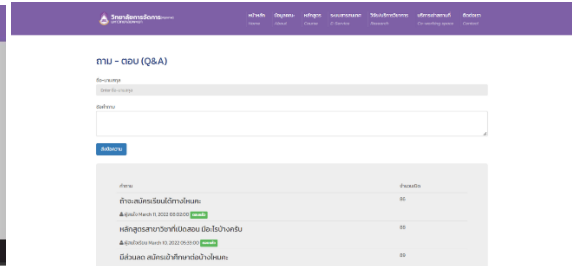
วิทยาลัยการจัดการ

หน้าหลัก Home | เกี่ยวกับเรา About | หลักสูตร Course | ระบบสารสนเทศ E-Service | วิจัยนวัตกรรม Research | พื้นที่การเรียนรู้ Co-working space | ติดต่อเรา Contact

ถาม - ตอบ (Q&A)

ชื่อ-นามสกุล

ข้อคำถาม

ส่งข้อความ

| คำถาม | จำนวนคลิก |
|---|---|
| ถ้าจะสมัครเรียนได้ทางไหนคะ<br>ผู้ส่งเมื่อ March 11, 2022 08:53:00 | 30 |
| หลักสูตรสาขาวิชาที่เปิดสอน มีอะไรบ้างครับ<br>ผู้ส่งเมื่อ March 10, 2022 05:55:00 | 33 |
| มีส่วนลด สมัครเข้าศึกษาต่อบ้างไหมคะ | 39 |